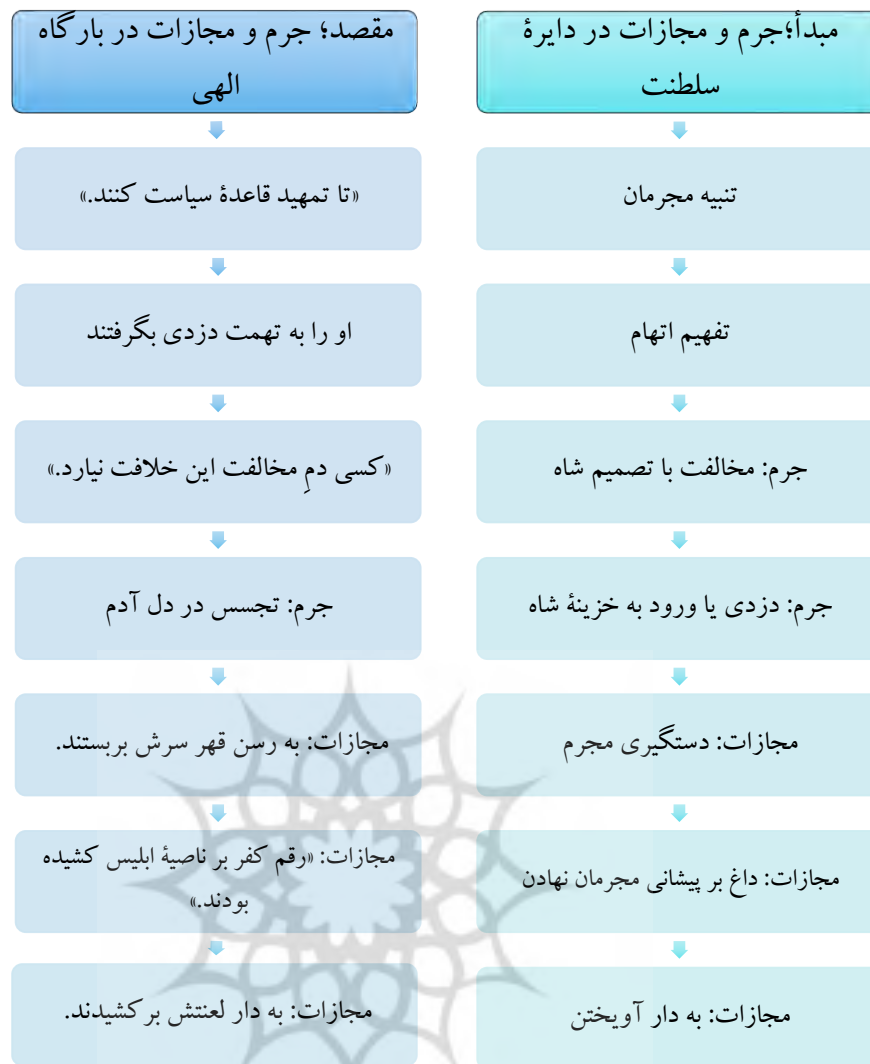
مبدأ؛جرم و مجازات در دایرۀ سلطنت

تنبیه مجرمان

تفهیم اتهام

جرم: مخالفت با تصمیم شاه

جرم: دزدی یا ورود به خزینۀ شاه

مجازات: دستگیری مجرم

مجازات: داغ بر پیشانی مجرمان نهادن

مجازات: به دار آویختن

مقصد؛ جرم و مجازات در بارگاه الهی

«تا تمهید قاعدۀ سیاست کنند.»

او را به تهمت دزدی بگرفتند

«کسی دمِ مخالفت این خلافت نیارد.»

جرم: تجسس در دل آدم

مجازات: به رسن قهر سرش بربستند.

مجازات: «رقم کفر بر ناصیۀ ابلیس کشیده بودند.»

مجازات: به دار لعنتش برکشیدند.